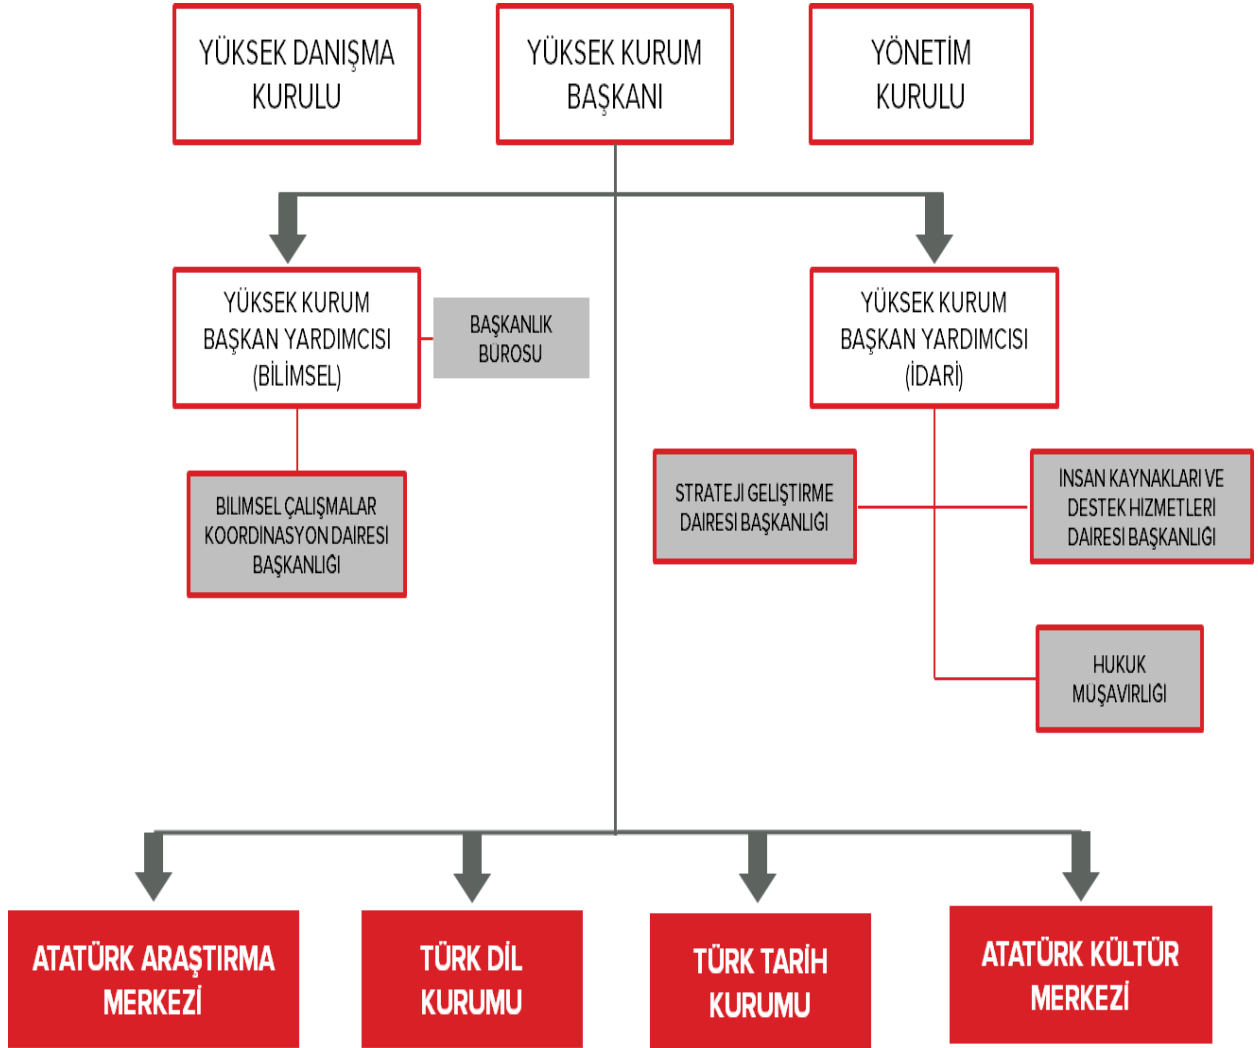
YÜKSEK DANIŞMA KURULU

YÜKSEK KURUM BAŞKANI

YÖNETİM KURULU

YÜKSEK KURUM BAŞKAN YARDIMCISI (BİLİMSEL)

BAŞKANLIK BÜROSU

YÜKSEK KURUM BAŞKAN YARDIMCISI (İDARİ)

BILIMSEL ÇALIŞMALAR KOORDINASYON DAIRESI BAŞKANLIGI

STRATEJI GELIŞTIRME DAIRESI BAŞKANLIGI

INSAN KAYNAKLARI VE DESTEK HIZMETLERI DAIRESI BAŞKANLIGI

HUKUK MUŞAVIRLIGI

ATATÜRK ARAŞTIRMA MERKEZİ

TÜRK DİL KURUMU

TÜRK TARİH KURUMU

ATATÜRK KÜLTÜR MERKEZİ